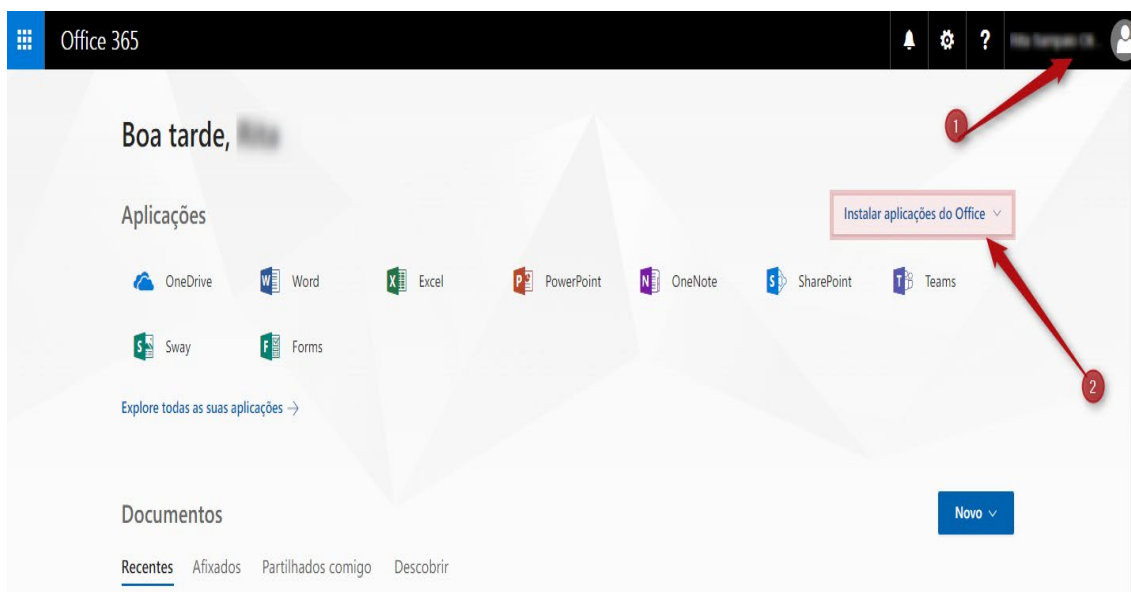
Office 365

? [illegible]

1

Boa tarde, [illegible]

Aplicações

Instalar aplicações do Office

OneDrive
Word
Excel
PowerPoint
OneNote
SharePoint
Teams
Sway
Forms

2

Explore todas as suas aplicações →

Documentos

Novo

Recentes Afixados Partilhados comigo Descobrir